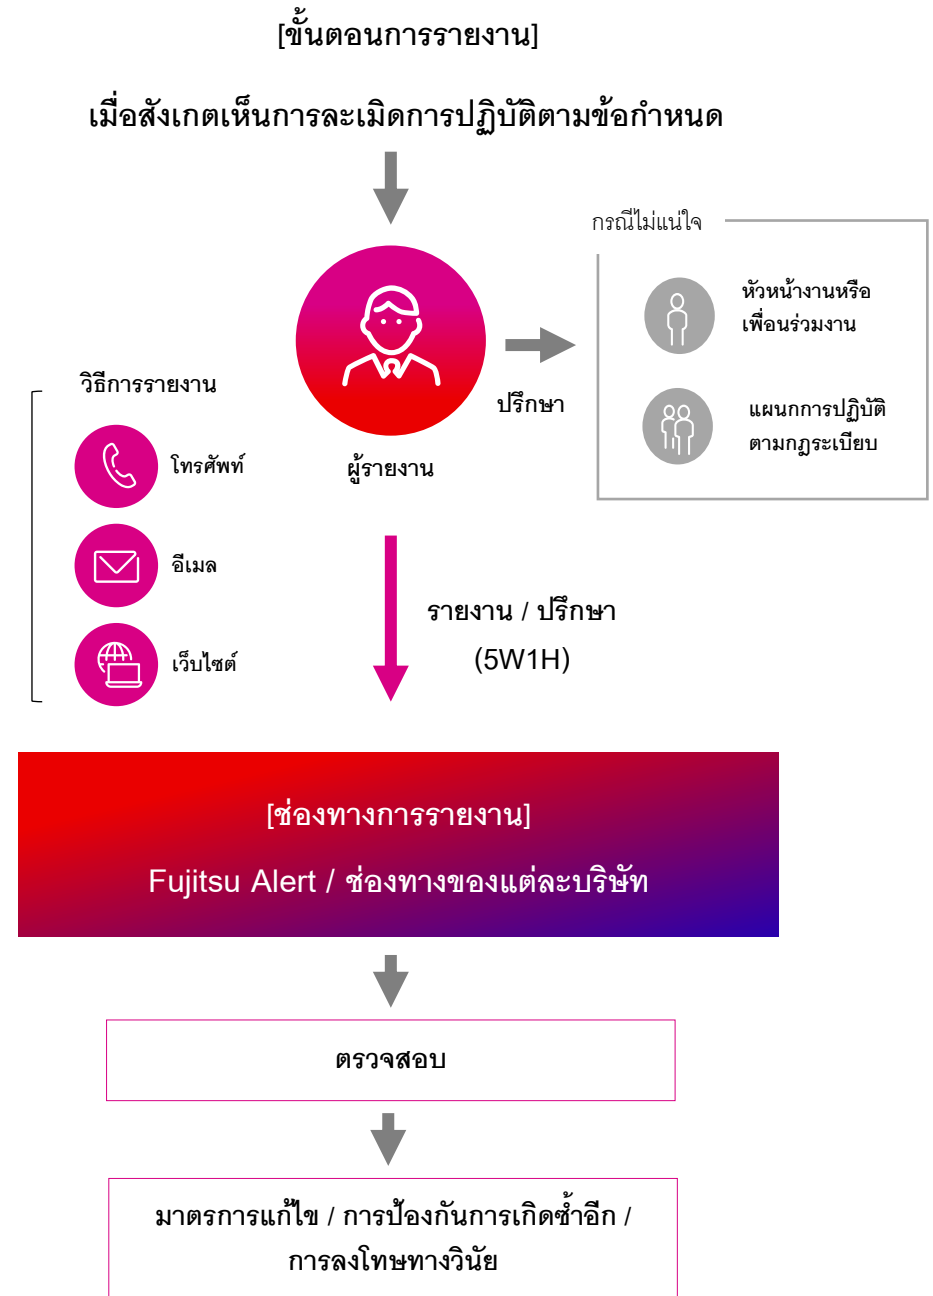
[ขั้นตอนการรายงาน]

เมื่อสังเกตเห็นการละเมิดการปฏิบัติตามข้อกำหนด

กรณีไม่แน่ใจ

หัวหน้างานหรือเพื่อนร่วมงาน

แผนกการปฏิบัติตามกฎระเบียบ

ปรึกษา

ผู้รายงาน

วิธีการรายงาน

โทรศัพท์

อีเมล

เว็บไซต์

รายงาน / ปรึกษา

(5W1H)

[ช่องทางการรายงาน]

Fujitsu Alert / ช่องทางของแต่ละบริษัท

ตรวจสอบ

มาตรการแก้ไข / การป้องกันการเกิดซ้ำอีก / การลงโทษทางวินัย